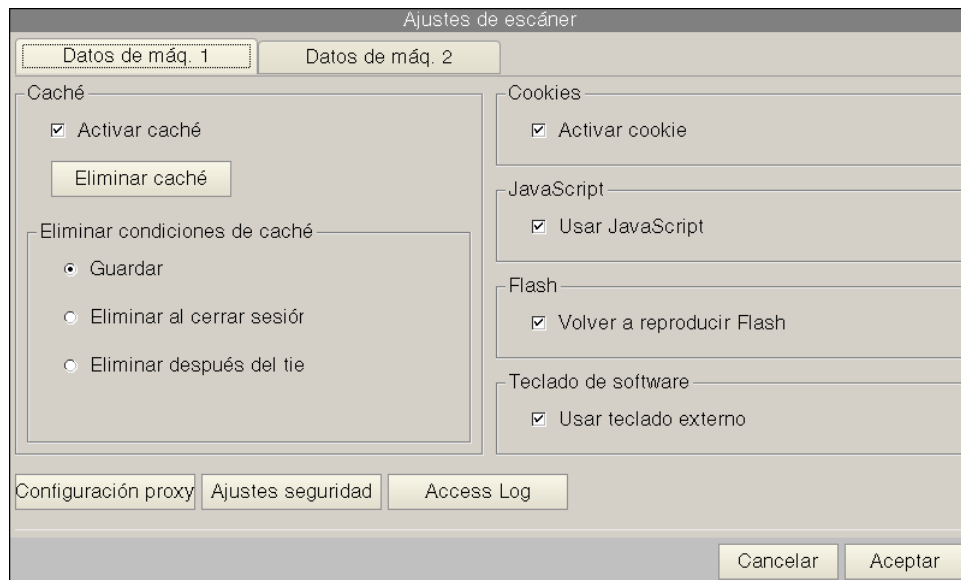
Ajustes de escáner

Datos de máq. 1

Datos de máq. 2

Caché

☑ Activar caché

Eliminar caché

Eliminar condiciones de caché

Guardar

Eliminar al cerrar sesiór

Eliminar después del tie

Cookies

☑ Activar cookie

JavaScript

☑ Usar JavaScript

Flash

☑ Volver a reproducir Flash

Teclado de software

☑ Usar teclado externo

Configuración proxy

Ajustes seguridad

Access Log

Cancelar

Aceptar